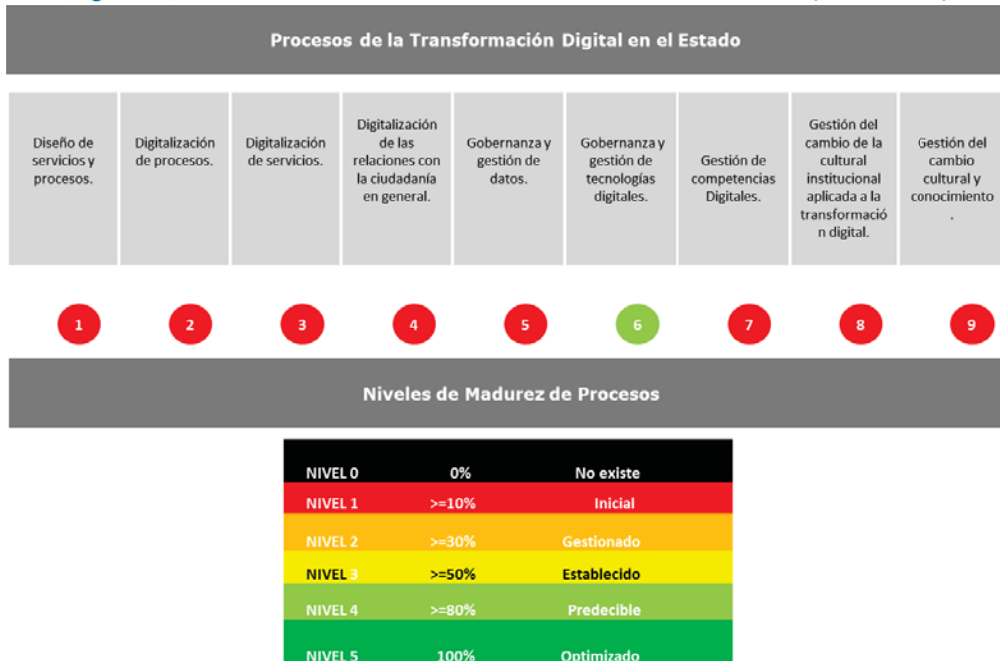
Procesos de la Transformación Digital en el Estado

| Diseño de servicios y procesos. | Digitalización de procesos. | Digitalización de servicios. | Digitalización de las relaciones con la ciudadanía en general. | Gobernanza y gestión de datos. | Gobernanza y gestión de tecnologías digitales. | Gestión de competencias Digitales. | Gestión del cambio de la cultural institucional aplicada a la transformación digital. | Gestión del cambio cultural y conocimiento. |
|---|---|---|---|---|---|---|---|---|
| 1 | 2 | 3 | 4 | 5 | 6 | 7 | 8 | 9 |

Niveles de Madurez de Procesos

| NIVEL 0 | 0% | No existe |
|---|---|---|
| NIVEL 1 | >=10% | Inicial |
| NIVEL 2 | >=30% | Gestionado |
| NIVEL 3 | >=50% | Establecido |
| NIVEL 4 | >=80% | Predecible |
| NIVEL 5 | 100% | Optimizado |